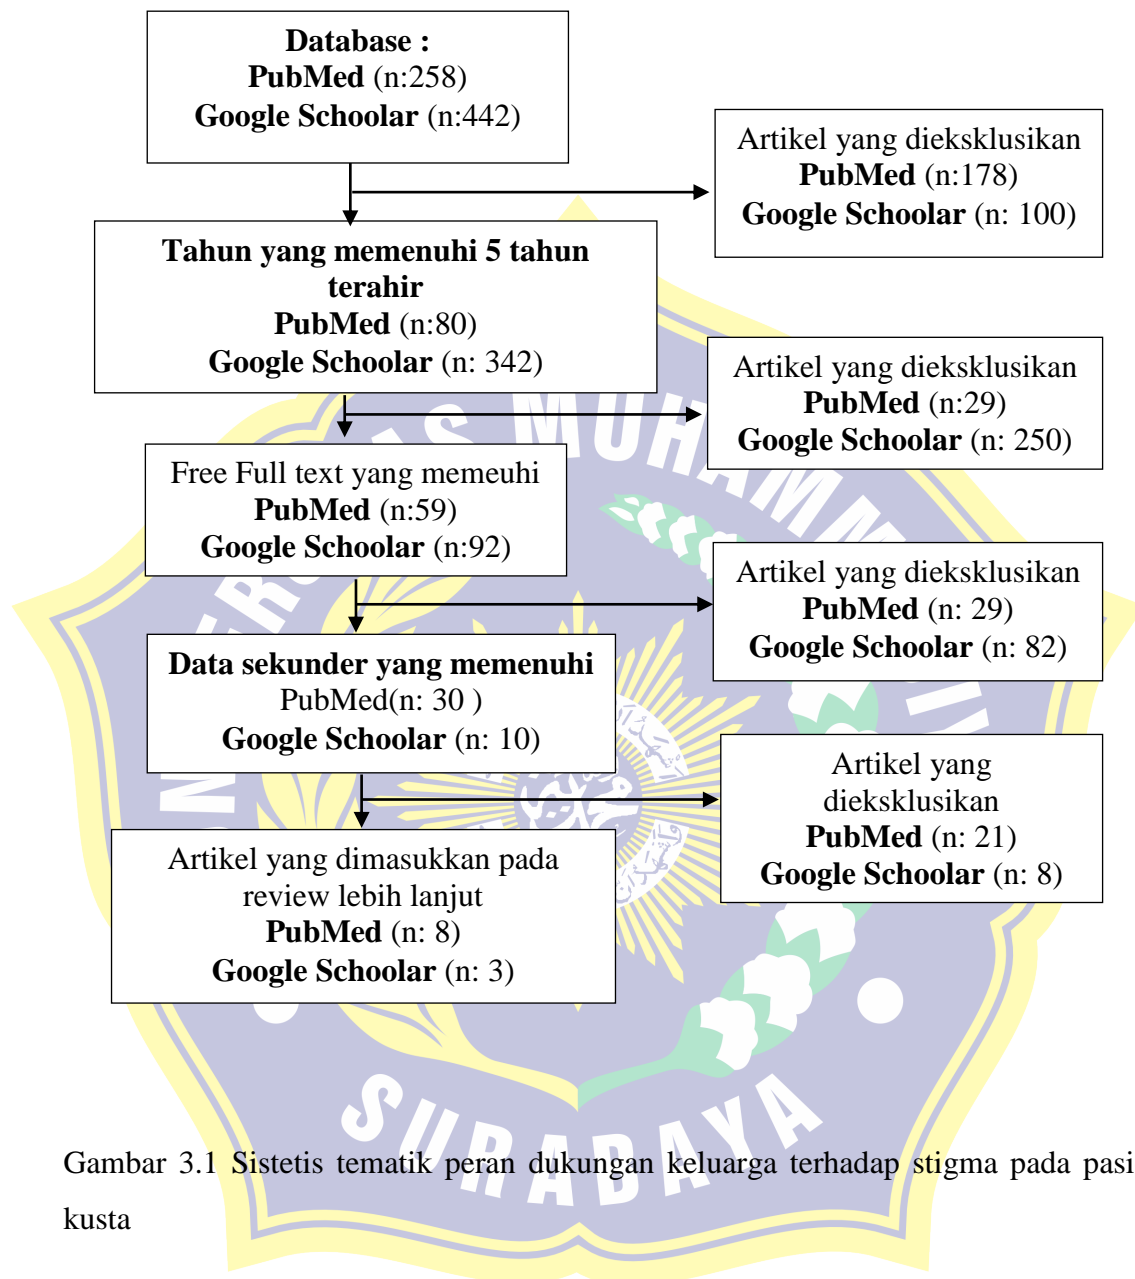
**Database :**
**PubMed** (n:258)
**Google Schoolar** (n:442)

Artikel yang dieksklusikan
**PubMed** (n:178)
**Google Schoolar** (n: 100)

**Tahun yang memenuhi 5 tahun terahir**
**PubMed** (n:80)
**Google Schoolar** (n: 342)

Artikel yang dieksklusikan
**PubMed** (n:29)
**Google Schoolar** (n: 250)

Free Full text yang memeuhi
**PubMed** (n:59)
**Google Schoolar** (n:92)

Artikel yang dieksklusikan
**PubMed** (n: 29)
**Google Schoolar** (n: 82)

**Data sekunder yang memenuhi**
PubMed(n: 30 )
**Google Schoolar** (n: 10)

Artikel yang dieksklusikan
**PubMed** (n: 21)
**Google Schoolar** (n: 8)

Artikel yang dimasukkan pada review lebih lanjut
**PubMed** (n: 8)
**Google Schoolar** (n: 3)

SURABAYA

Gambar 3.1 Sistetis tematik peran dukungan keluarga terhadap stigma pada pasi kusta